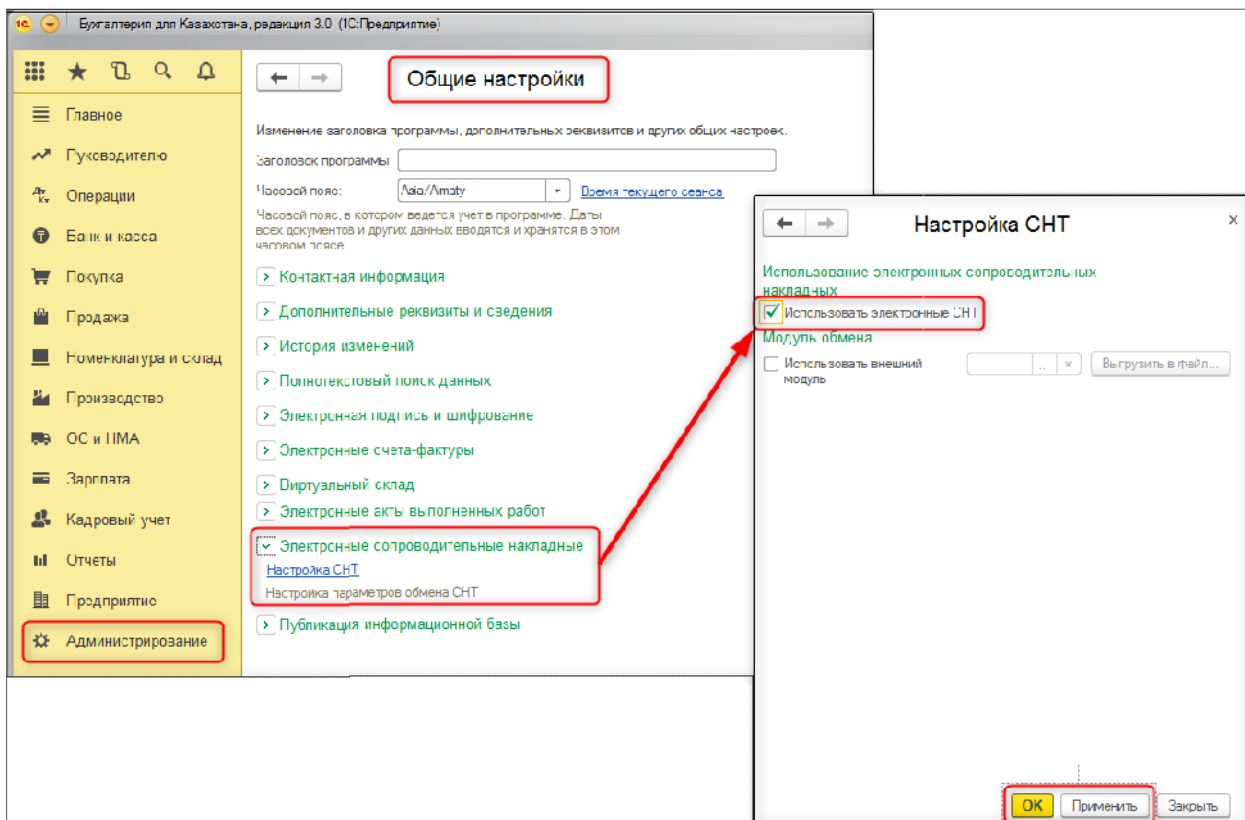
Бухгалтерия для Казахстана, редакция 3.0 (1С:Предприятие)

Главное
Руководителю
Операции
Банк и касса
Покупка
Продажа
Номенклатура и склад
Производство
ОС и НМА
Зарплата
Кадровый учет
Отчеты
Предприятие
Администрирование

Общие настройки

Изменение заголовка программы, дополнительных реквизитов и других общих настроек.

Заголовок программы

Часовой пояс: Asia/Almaty Время текущего сеанса

Часовой пояс, в котором ведется учет в программе. Даты всех документов и других данных вводятся и хранятся в этом часовом поясе

Контактная информация
Дополнительные реквизиты и сведения
История изменений
Полнотекстовый поиск данных
Электронная подпись и шифрование
Электронные счета-фактуры
Виртуальный склад
Электронные акты выполненных работ
Электронные сопроводительные накладные
Настройка СНТ
Настройка параметров обмена СНТ
Публикация информационной базы

Настройка СНТ

Использование электронных сопроводительных накладных
Использовать электронные СНТ
Модуль обмена
Использовать внешний модуль
Выгрузить в файл...

OK Применить Закрыть